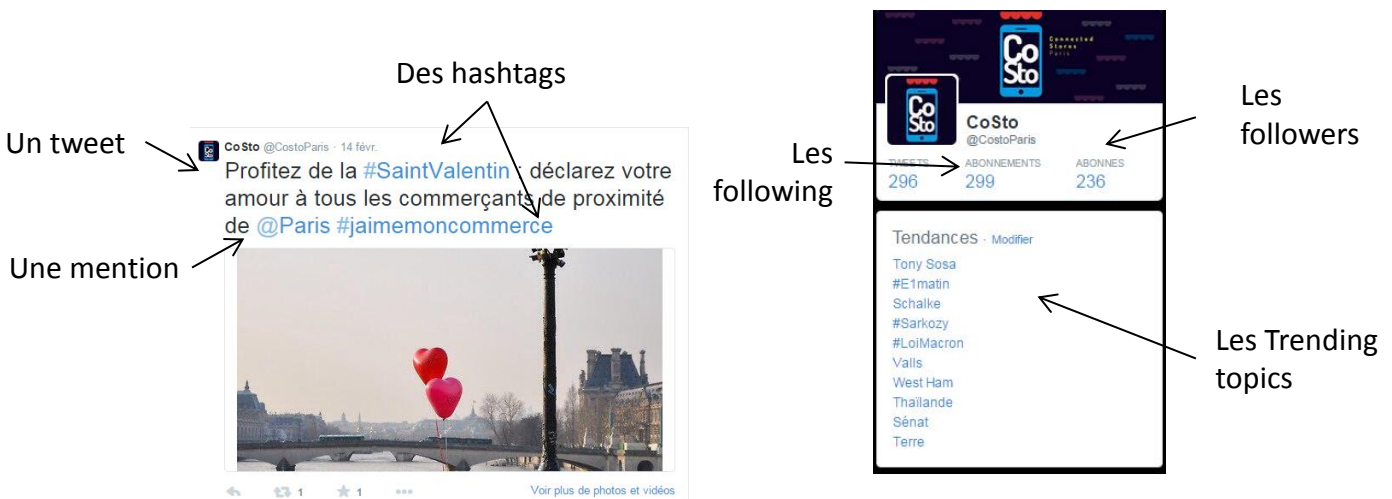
Des hashtags

Un tweet

CoSto @CostoParis · 14 févr.
Profitez de la #SaintValentin : déclarez votre amour à tous les commerçants de proximité de @Paris #jaimemoncommerce

Une mention

1 1

Voir plus de photos et vidéos

Co Sto
Connected Stores Paris

Co Sto

CoSto
@CostoParis

Les following

Les followers

TWEETS 296
ABONNEMENTS 299
ABONNES 236

Tendances · Modifier
Tony Sosa
#E1matin
Schalke
#Sarkozy
#LoiMacron
Valls
West Ham
Thaïlande
Sénat
Terre

Les Trending topics